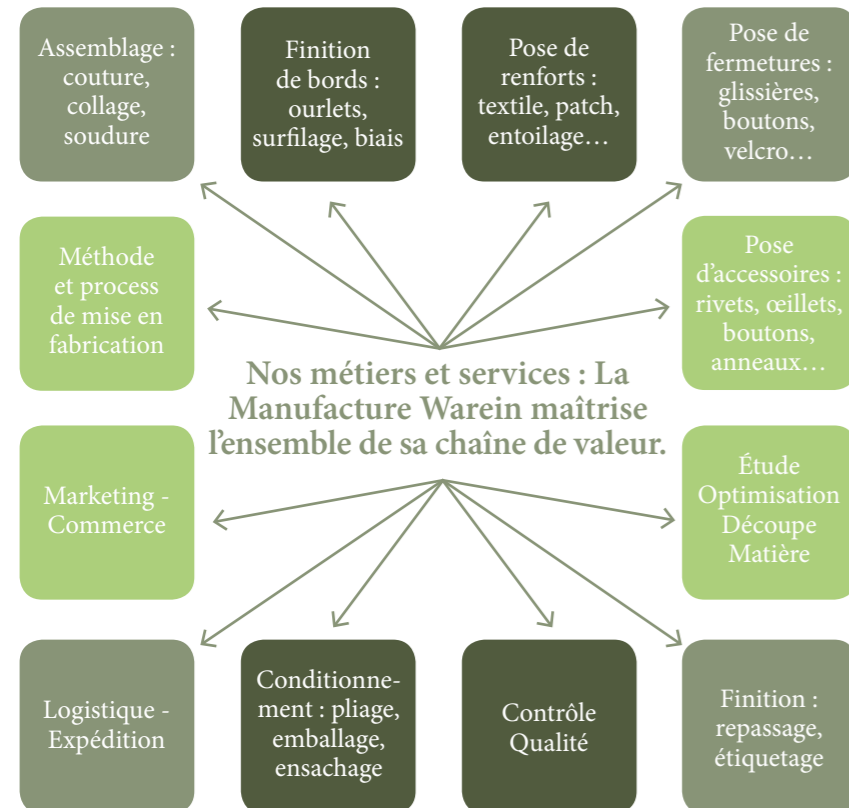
Assemblage : couture, collage, soudure

Finition de bords : ourlets, surfilage, biais

Pose de renforts : textile, patch, entoilage…

Pose de fermetures : glissières, boutons, velcro…

Méthode et process de mise en fabrication

Pose d'accessoires : rivets, œillets, boutons, anneaux…

Nos métiers et services : La Manufacture Warein maîtrise l'ensemble de sa chaîne de valeur.

Marketing - Commerce

Étude Optimisation Découpe Matière

Logistique - Expédition

Conditionnement : pliage, emballage, ensachage

Contrôle Qualité

Finition : repassage, étiquetage